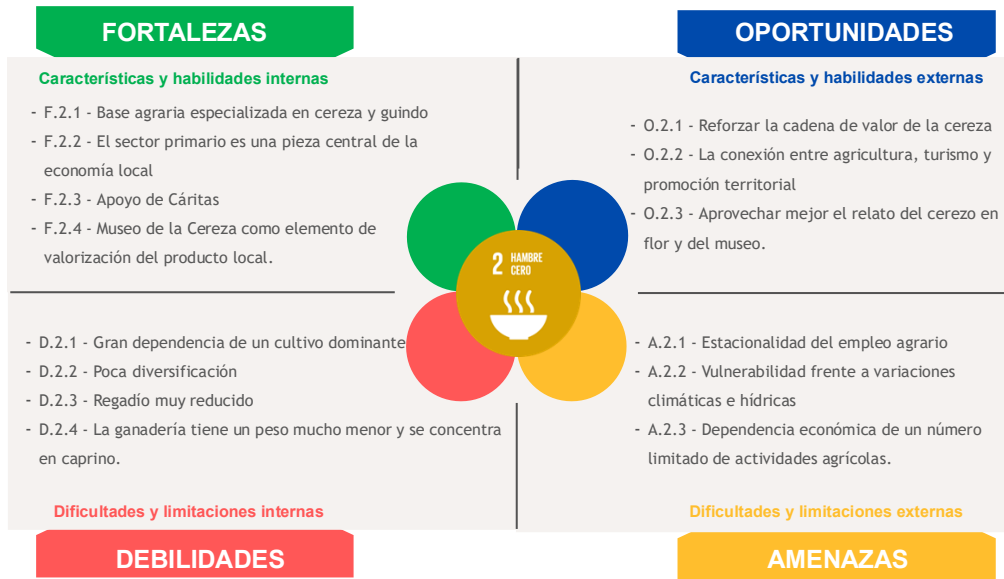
FORTALEZAS

Características y habilidades internas

- F.2.1 - Base agraria especializada en cereza y guindo
- F.2.2 - El sector primario es una pieza central de la economía local
- F.2.3 - Apoyo de Cáritas
- F.2.4 - Museo de la Cereza como elemento de valorización del producto local.

OPORTUNIDADES

Características y habilidades externas

- O.2.1 - Reforzar la cadena de valor de la cereza
- O.2.2 - La conexión entre agricultura, turismo y promoción territorial
- O.2.3 - Aprovechar mejor el relato del cerezo en flor y del museo.

2 HAMBRE CERO

- D.2.1 - Gran dependencia de un cultivo dominante
- D.2.2 - Poca diversificación
- D.2.3 - Regadío muy reducido
- D.2.4 - La ganadería tiene un peso mucho menor y se concentra en caprino.

- A.2.1 - Estacionalidad del empleo agrario
- A.2.2 - Vulnerabilidad frente a variaciones climáticas e hídricas
- A.2.3 - Dependencia económica de un número limitado de actividades agrícolas.

Dificultades y limitaciones internas

Dificultades y limitaciones externas

DEBILIDADES

AMENAZAS